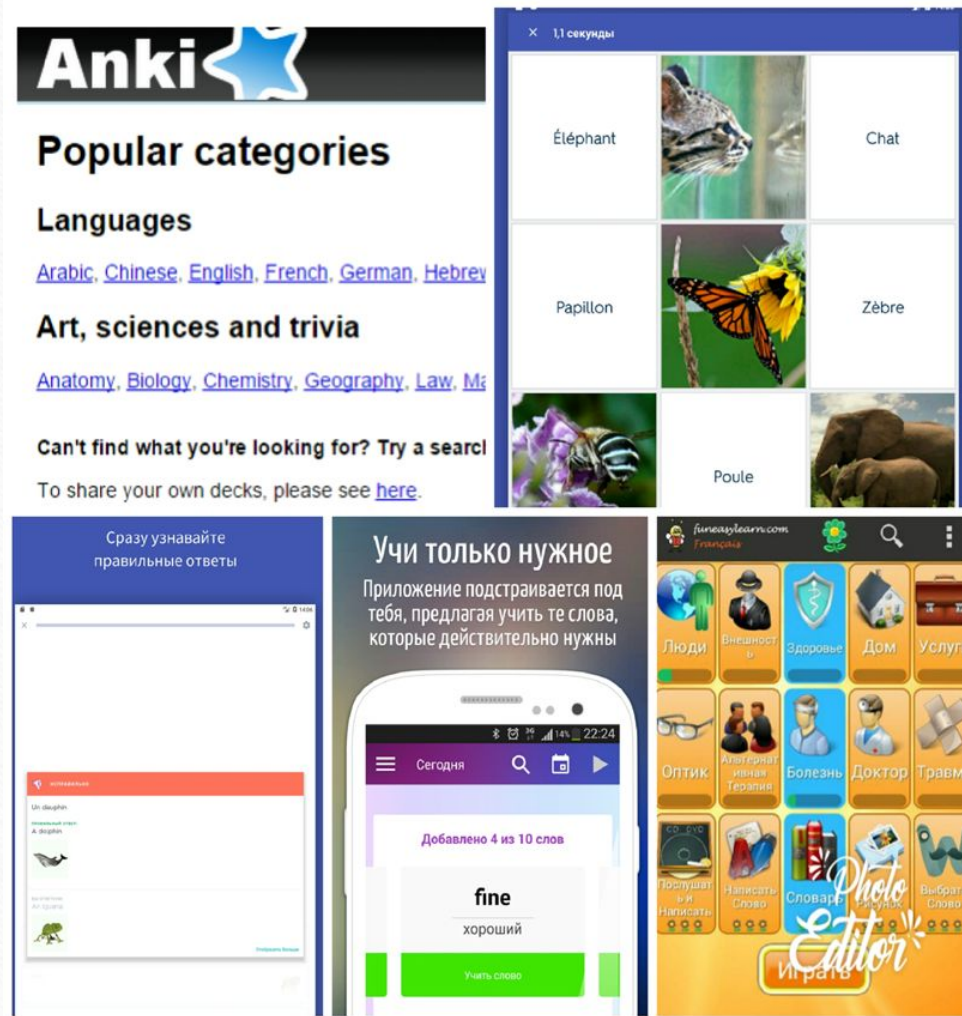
Anki

Popular categories

Languages

Arabic, Chinese, English, French, German, Hebrew

Art, sciences and trivia

Anatomy, Biology, Chemistry, Geography, Law, Ma

Can't find what you're looking for? Try a searc

To share your own decks, please see here.

× 1,1 секунды

Éléphant

Chat

Papillon

Zèbre

Poule

Сразу узнавайте правильные ответы

Un dauphin

A dolphin

Учи только нужное

Приложение подстраивается под тебя, предлагая учить те слова, которые действительно нужны

14% 22:24

Сегодня

Добавлено 4 из 10 слов

fine

хороший

Учить слово

funeasylearn.com

Français

Люди

Внешность

Здоровье

Дом

Услуг

Оптик

Альтернативная Терапия

Болезнь

Доктор

Травм

Послушать и Написать

Написать Слово

Словарь

Рисунок

Выбрать Слово

Играть

Photo Editor